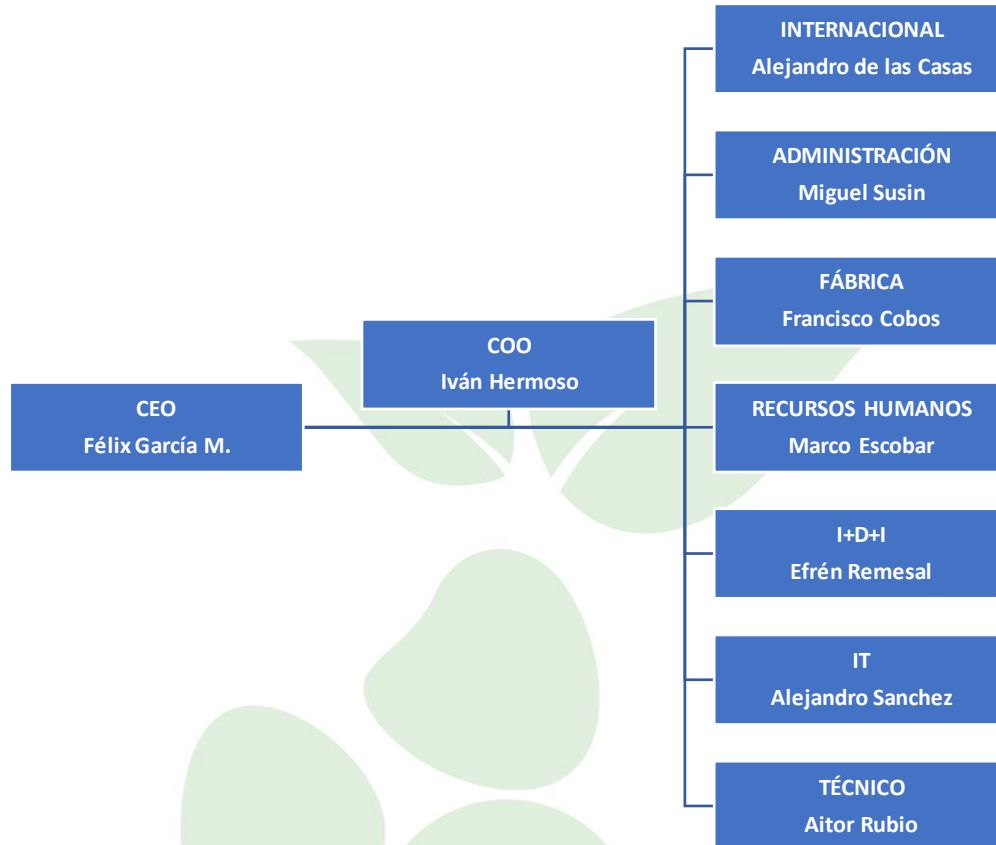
CEO
Félix García M.

COO
Iván Hermoso

INTERNACIONAL
Alejandro de las Casas

ADMINISTRACIÓN
Miguel Susin

FÁBRICA
Francisco Cobos

RECURSOS HUMANOS
Marco Escobar

I+D+I
Efrén Remesal

IT
Alejandro Sanchez

TÉCNICO
Aitor Rubio